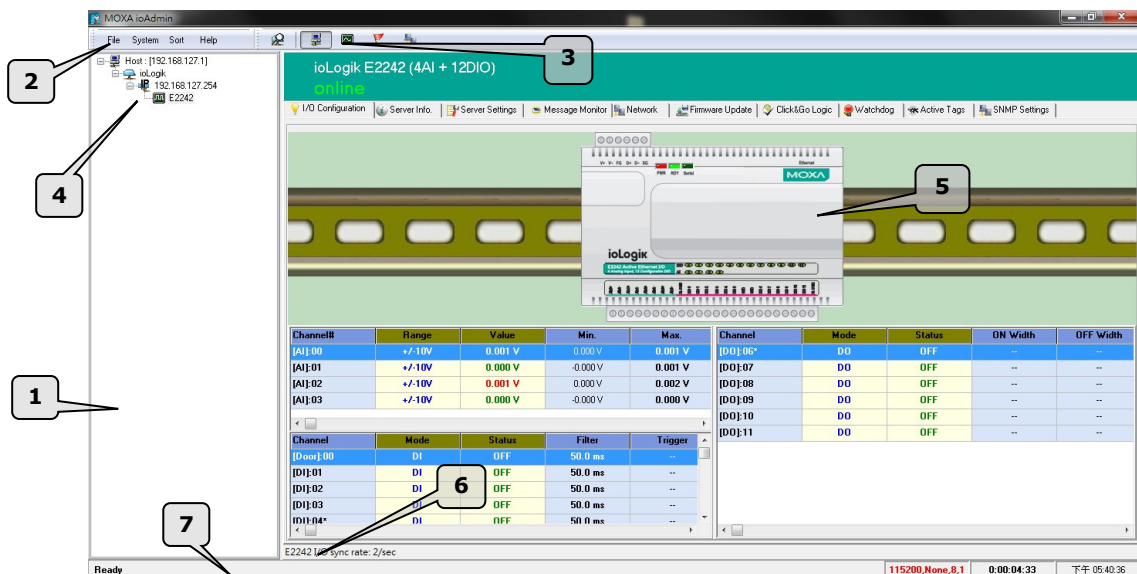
MOXA ioAdmin

File System Sort Help

Host : [192.168.127.1]
ioLogik
192.168.127.254
E2242

ioLogik E2242 (4AI + 12DIO)
online

I/O Configuration | Server Info. | Server Settings | Message Monitor | Network | Firmware Update | Click&Go Logic | Watchdog | Active Tags | SNMP Settings

PWR RDY Serial
Ethernet
MOXA
ioLogik
E2242 Active Ethernet I/O

| Channel# | Range | Value | Min. | Max. |
|---|---|---|---|---|
| [AI]:00 | +/-10V | 0.001 V | 0.000 V | 0.001 V |
| [AI]:01 | +/-10V | 0.000 V | -0.000 V | 0.001 V |
| [AI]:02 | +/-10V | 0.001 V | 0.000 V | 0.002 V |
| [AI]:03 | +/-10V | 0.000 V | -0.000 V | 0.000 V |

| Channel | Mode | Status | Filter | Trigger |
|---|---|---|---|---|
| [Door]:00 | DI | OFF | 50.0 ms | -- |
| [DI]:01 | DI | OFF | 50.0 ms | -- |
| [DI]:02 | DI | OFF | 50.0 ms | -- |
| [DI]:03 | DI | OFF | 50.0 ms | -- |
| [DI]:04* | DI | OFF | 50.0 ms | -- |

| Channel | Mode | Status | ON Width | OFF Width |
|---|---|---|---|---|
| [DO]:06* | DO | OFF | -- | -- |
| [DO]:07 | DO | OFF | -- | -- |
| [DO]:08 | DO | OFF | -- | -- |
| [DO]:09 | DO | OFF | -- | -- |
| [DO]:10 | DO | OFF | -- | -- |
| [DO]:11 | DO | OFF | -- | -- |

E2242 I/O sync rate: 2/sec

Ready | 115200,None,8,1 | 0:00:04:33 | 下午 05:40:36

1
2
3
4
5
6
7